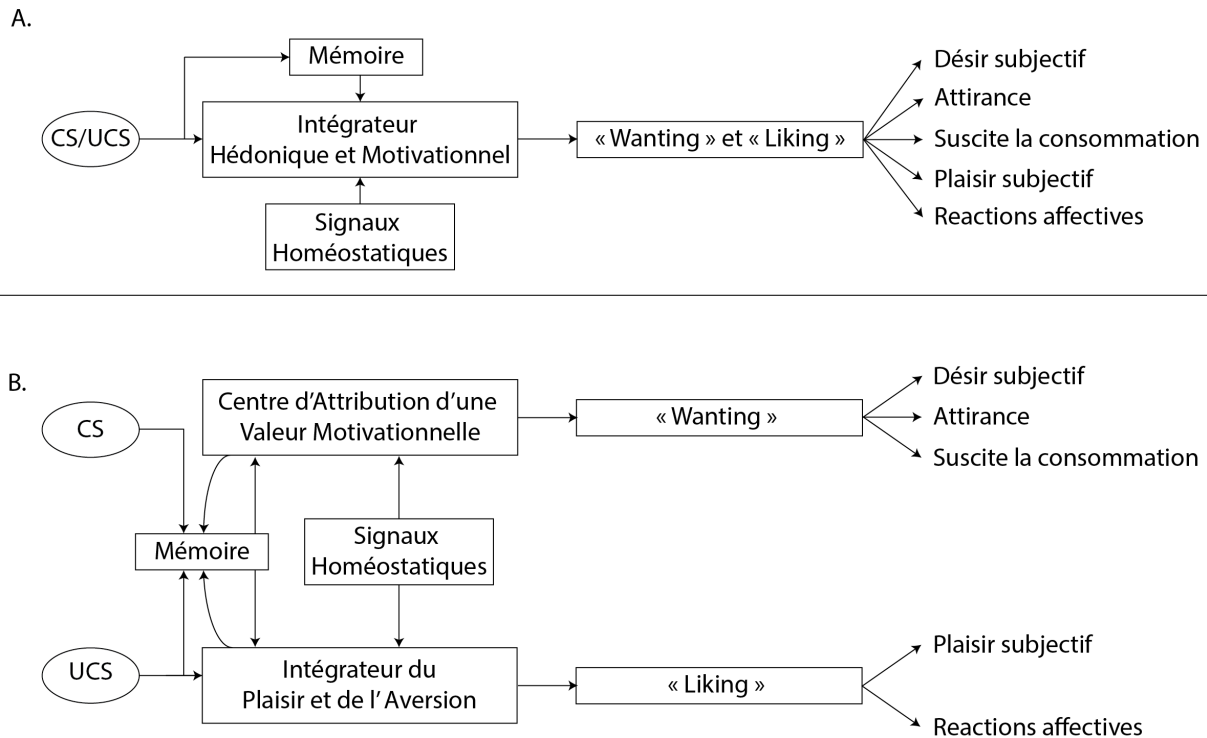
A.

Mémoire

CS/UCS

Intégrateur
Hédonique et Motivationnel

« Wanting » et « Liking »

Désir subjectif
Attirance
Suscite la consommation
Plaisir subjectif
Reactions affectives

Signaux
Homéostatiques

B.

CS

Centre d'Attribution d'une
Valeur Motivationnelle

« Wanting »

Désir subjectif
Attirance
Suscite la consommation

Mémoire

Signaux
Homéostatiques

UCS

Intégrateur du
Plaisir et de l'Aversion

« Liking »

Plaisir subjectif

Reactions affectives